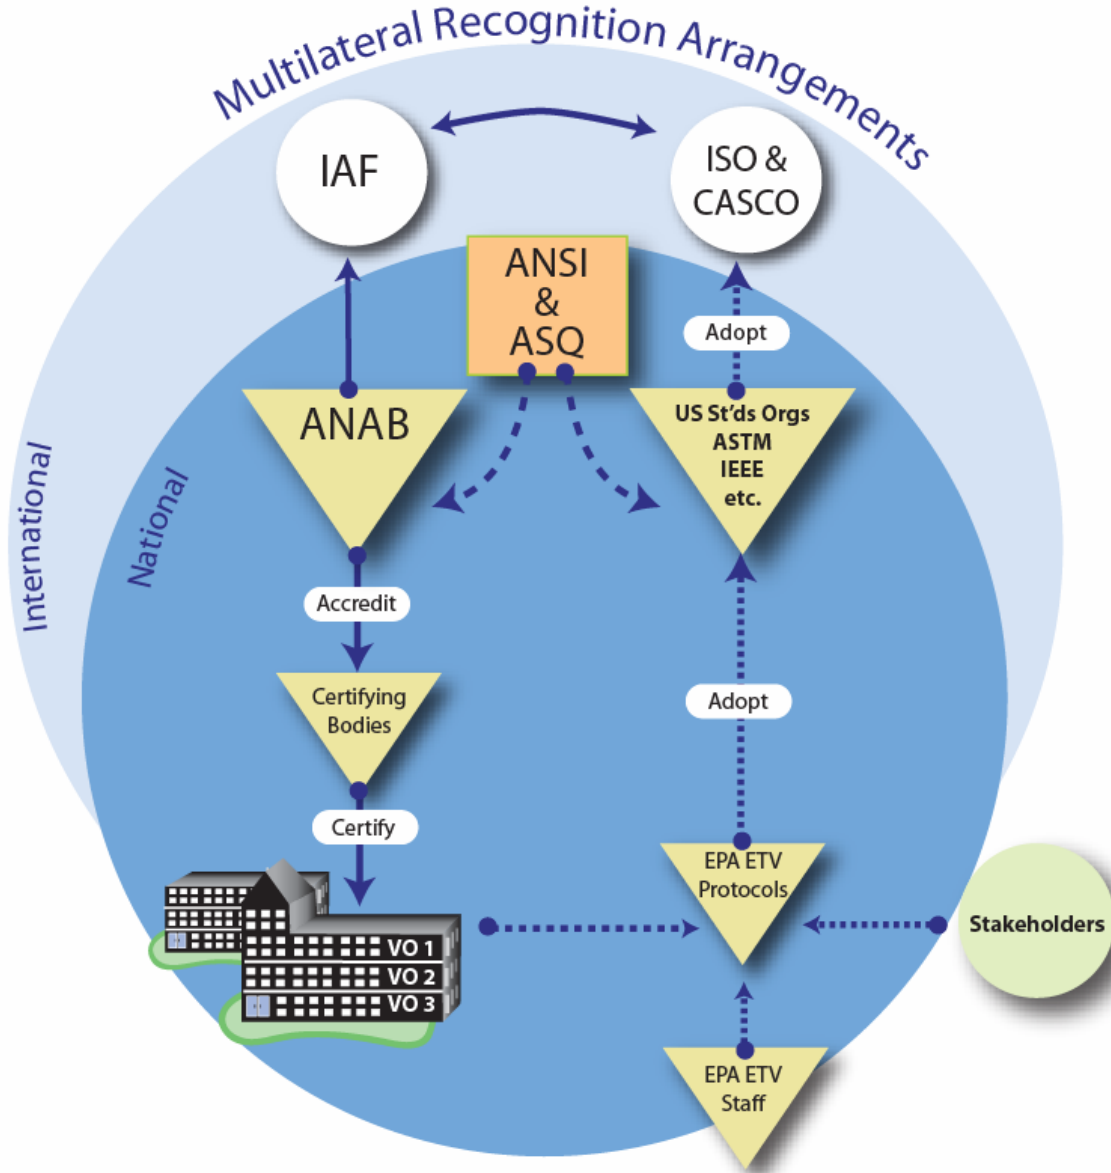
Multilateral Recognition Arrangements

IAF

ISO & CASCO

ANSI & ASQ

ANAB

US St'ds Orgs
ASTM
IEEE
etc.

Adopt

International

National

Accredit

Certifying Bodies

Certify

VO 1
VO 2
VO 3

Adopt

EPA ETV Protocols

Stakeholders

EPA ETV Staff